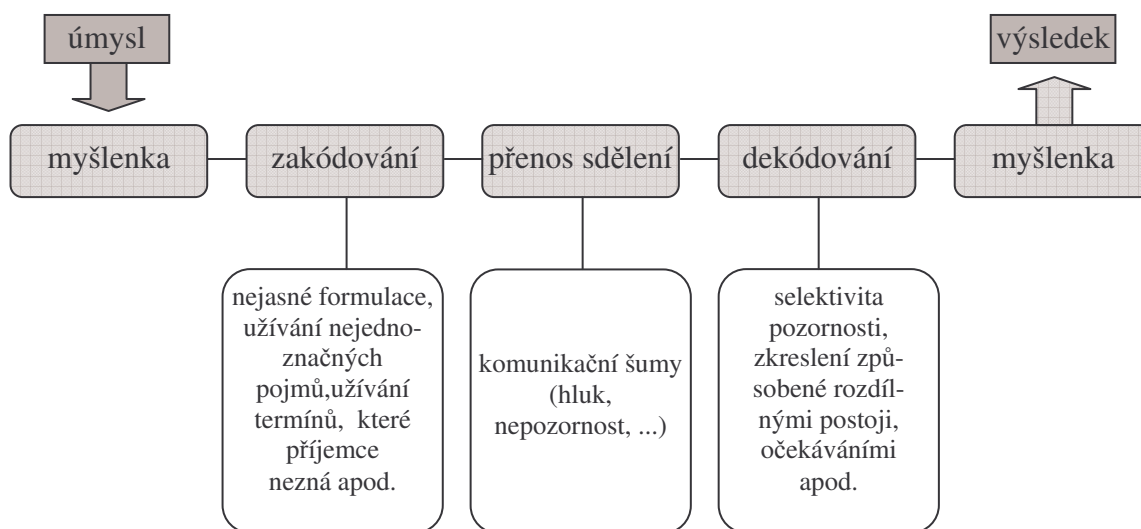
úmysl

výsledek

myšlenka

zakódování

přenos sdělení

dekódování

myšlenka

nejasné formulace, užívání nejednoznačných pojmů,užívání termínů, které příjemce nezná apod.

komunikační šumy (hluk, nepozornost, ...)

selektivita pozornosti, zkreslení způsobené rozdílnými postoji, očekáváními apod.